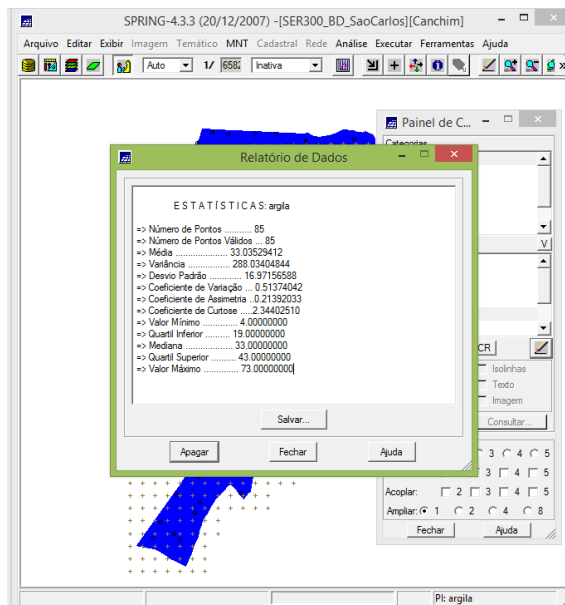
SPRING-4.3.3 (20/12/2007) -[SER300_BD_SaoCarlos][Canchim]

Arquivo Editar Exibir Imagem Temático MNT Cadastral Rede Análise Executar Ferramentas Ajuda

Auto 1/ 658 Inativa

Painel de C...

Categorias

V

CR

Isolinhas

Texto

Imagem

Consultar...

3 4 5

3 4 5

Acoplar: 2 3 4 5

Ampliar: 1 2 4 8

Fechar Ajuda

Relatório de Dados

ESTATÍSTICAS: argila

=> Número de Pontos ........... 85
=> Número de Pontos Válidos ... 85
=> Média ..................... 33.03529412
=> Variância ................. 288.03404844
=> Desvio Padrão ............ 16.97156588
=> Coeficiente de Variação ... 0.51374042
=> Coeficiente de Assimetria ..0.21392033
=> Coeficiente de Curtose .....2.34402510
=> Valor Mínimo .............. 4.00000000
=> Quartil Inferior .......... 19.00000000
=> Mediana ................... 33.00000000
=> Quartil Superior .......... 43.00000000
=> Valor Máximo .............. 73.00000000

Salvar...

Apagar Fechar Ajuda

PI: argila